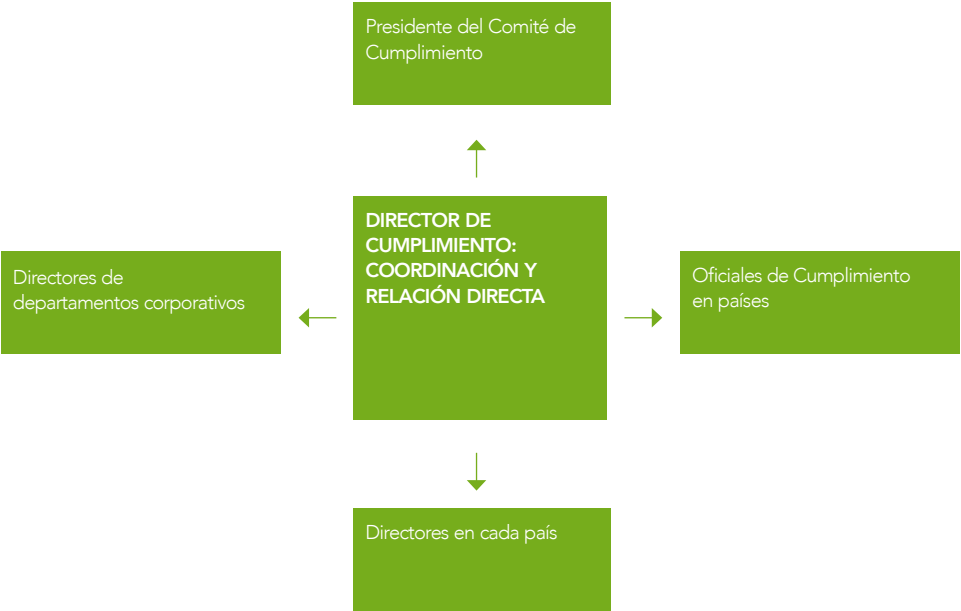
Presidente del Comité de Cumplimiento

DIRECTOR DE CUMPLIMIENTO: COORDINACIÓN Y RELACIÓN DIRECTA

Directores de departamentos corporativos

Oficiales de Cumplimiento en países

Directores en cada país